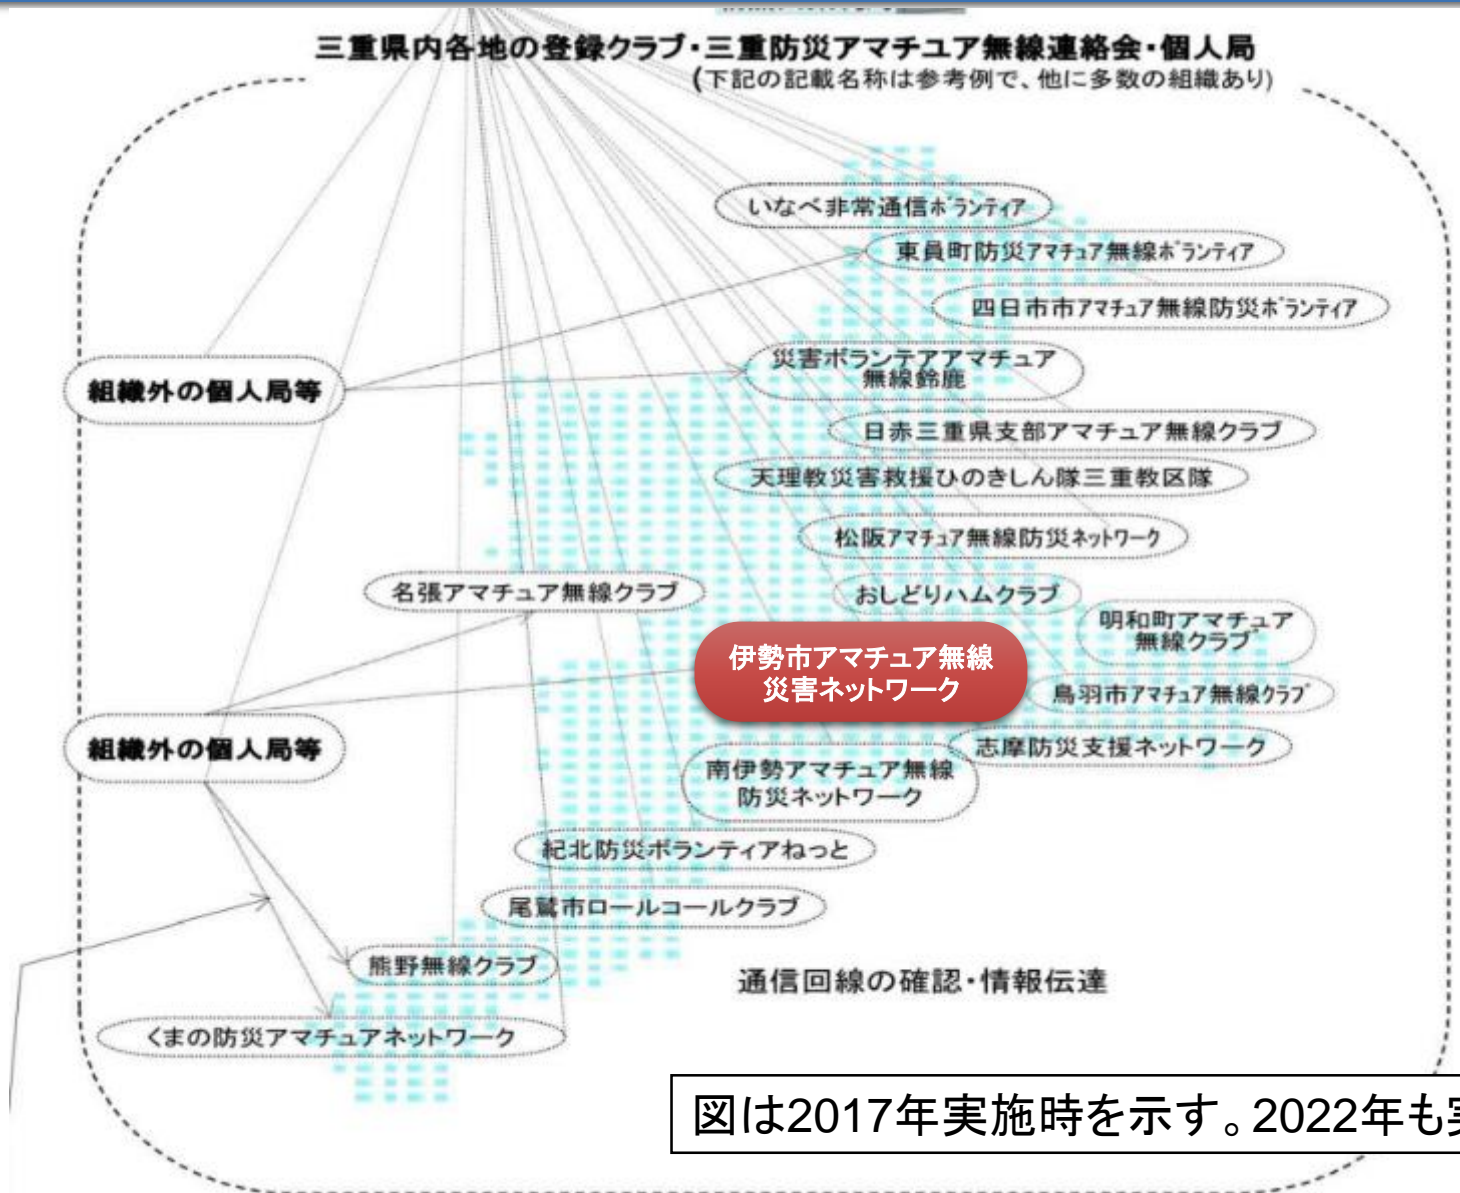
三重県内各地の登録クラブ・三重防災アマチュア無線連絡会・個人局
(下記の記載名称は参考例で、他に多数の組織あり)

いなべ非常通信ボランティア

東員町防災アマチュア無線ボランティア

四日市市アマチュア無線防災ボランティア

災害ボランティアアマチュア無線鈴鹿

組織外の個人局等

日赤三重県支部アマチュア無線クラブ

天理教災害救援ひのきしん隊三重教区隊

松阪アマチュア無線防災ネットワーク

名張アマチュア無線クラブ

おしどりハムクラブ

明和町アマチュア無線クラブ

伊勢市アマチュア無線災害ネットワーク

鳥羽市アマチュア無線クラブ

組織外の個人局等

志摩防災支援ネットワーク

南伊勢アマチュア無線防災ネットワーク

紀北防災ボランティアねっと

尾鷲市ロールコールクラブ

熊野無線クラブ

通信回線の確認・情報伝達

くまの防災アマチュアネットワーク

図は2017年実施時を示す。2022年も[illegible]